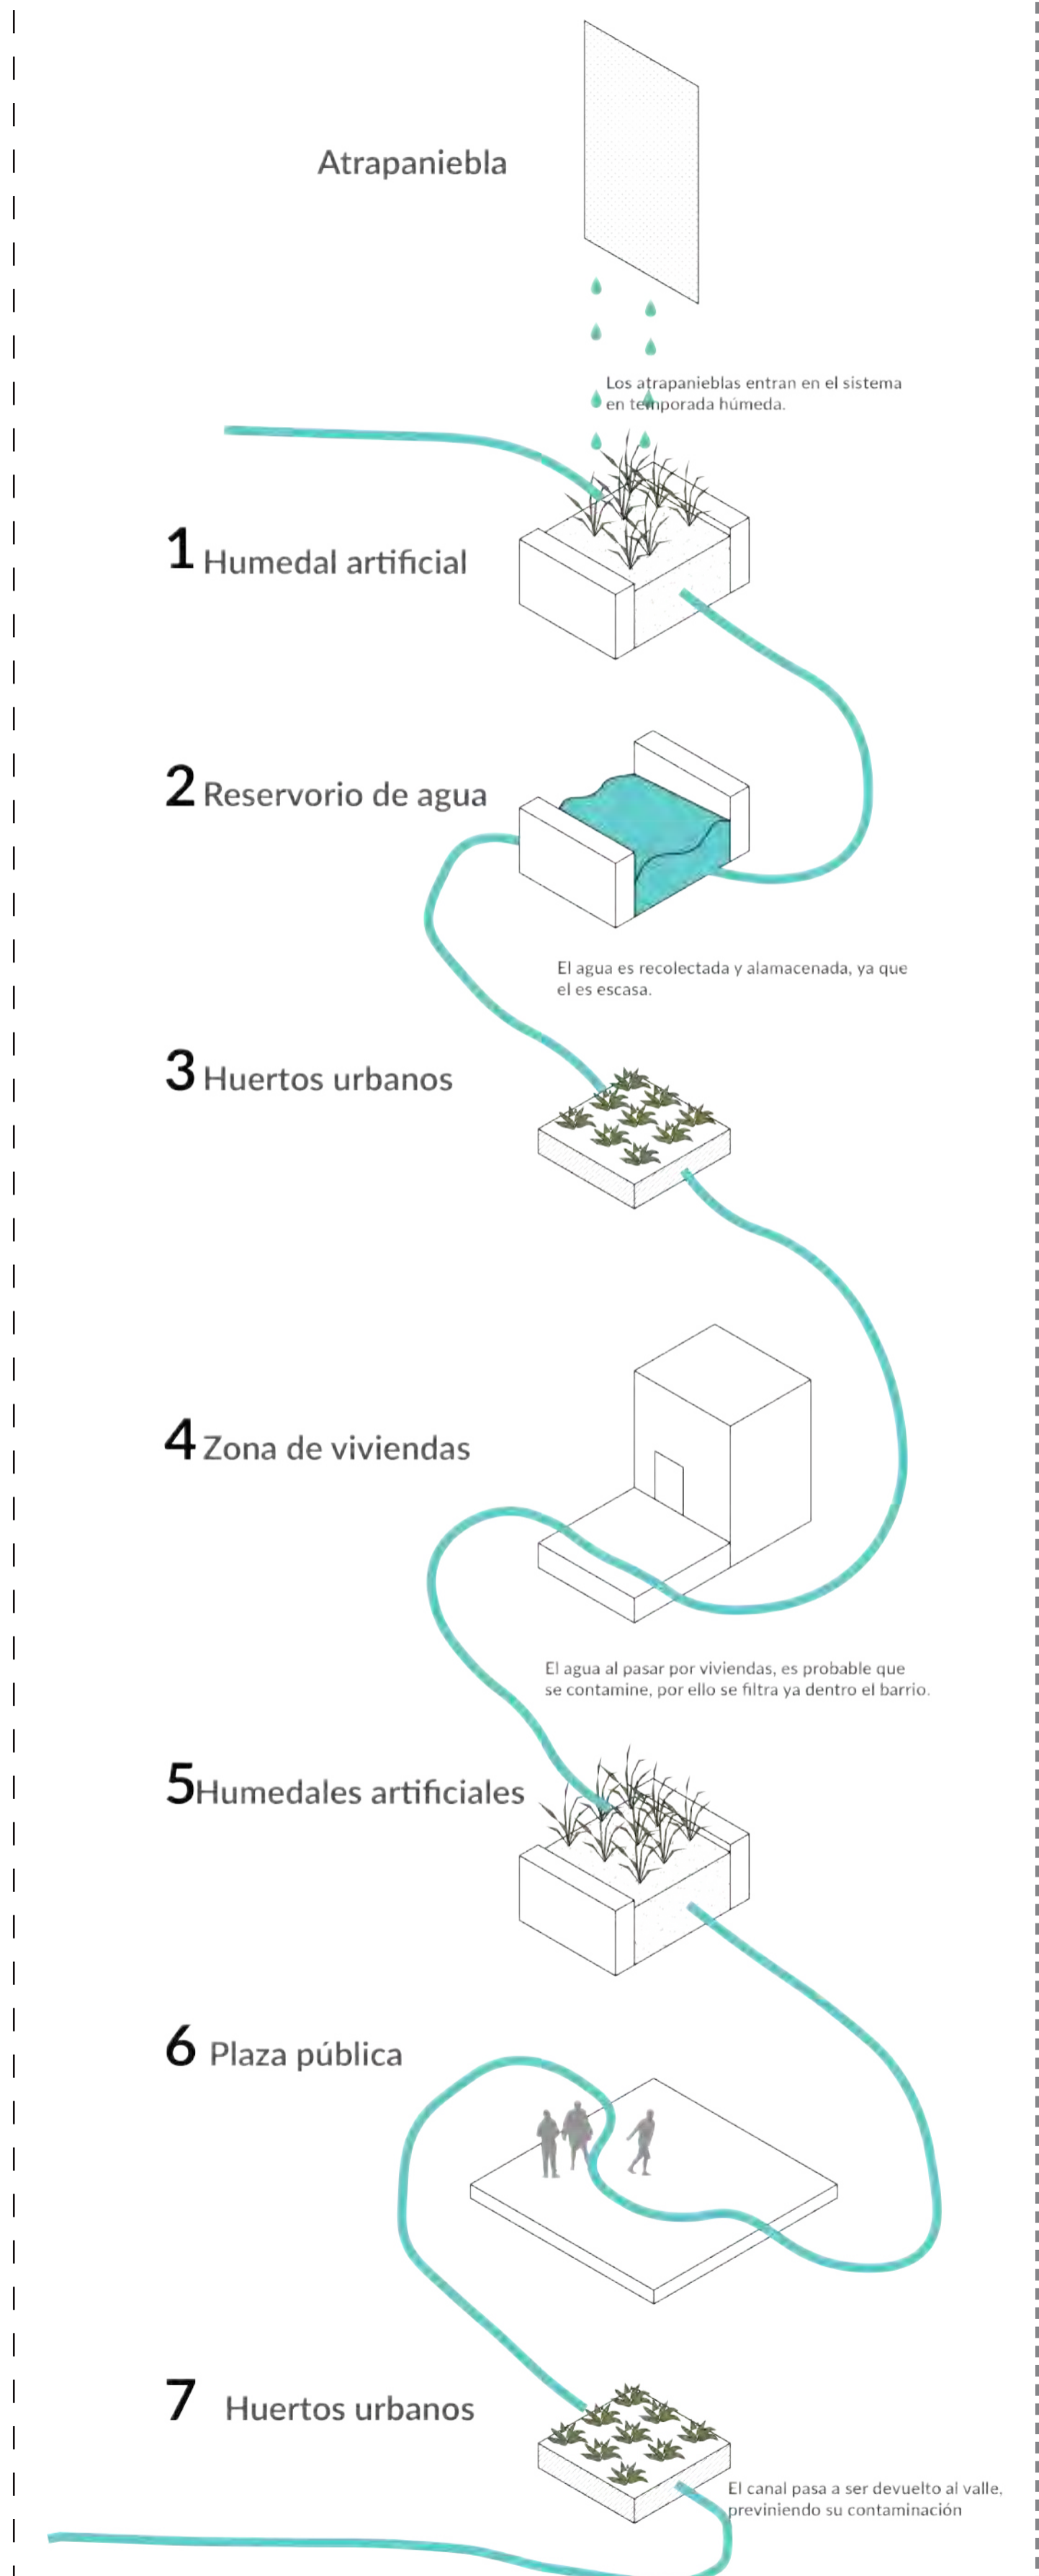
Atrapaniebla

Los atrapanieblas entran en el sistema en temporada húmeda.

1 Humedal artificial

2 Reservorio de agua

El agua es recolectada y alamacenada, ya que el es escasa.

3 Huertos urbanos

4 Zona de viviendas

El agua al pasar por viviendas, es probable que se contamine, por ello se filtra ya dentro el barrio.

5 Humedales artificiales

6 Plaza pública

7 Huertos urbanos

El canal pasa a ser devuelto al valle, previniendo su contaminación